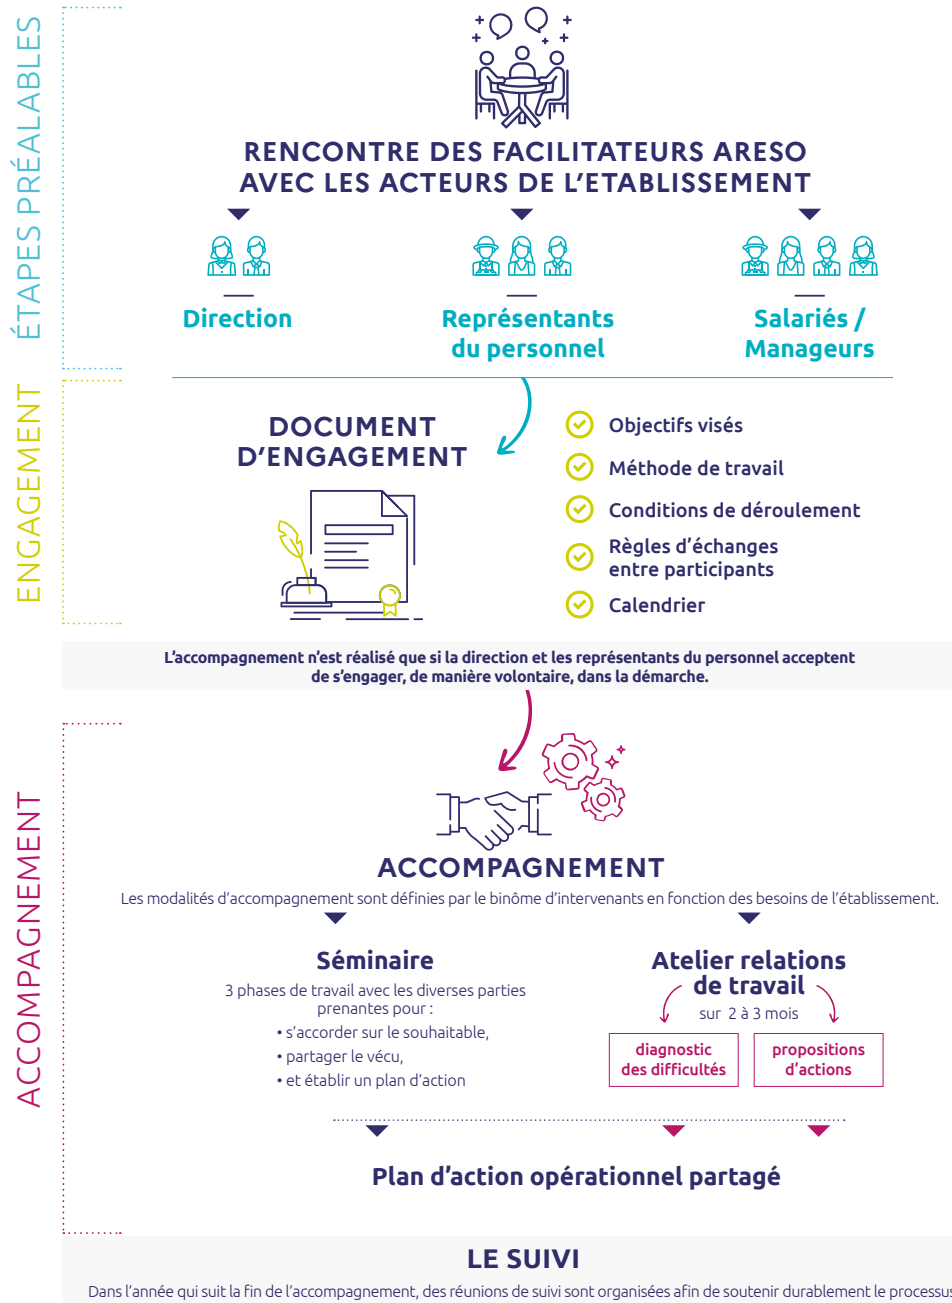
ÉTAPES PRÉALABLES

RENCONTRE DES FACILITATEURS ARESO AVEC LES ACTEURS DE L'ETABLISSEMENT

Direction

Représentants du personnel

Salariés / Manageurs

ENGAGEMENT

DOCUMENT D'ENGAGEMENT

Objectifs visés

Méthode de travail

Conditions de déroulement

Règles d'échanges entre participants

Calendrier

L'accompagnement n'est réalisé que si la direction et les représentants du personnel acceptent de s'engager, de manière volontaire, dans la démarche.

ACCOMPAGNEMENT

ACCOMPAGNEMENT

Les modalités d'accompagnement sont définies par le binôme d'intervenants en fonction des besoins de l'établissement.

Séminaire

3 phases de travail avec les diverses parties prenantes pour :
• s'accorder sur le souhaitable,
• partager le vécu,
• et établir un plan d'action

Atelier relations de travail

sur 2 à 3 mois

diagnostic des difficultés

propositions d'actions

Plan d'action opérationnel partagé

LE SUIVI

Dans l'année qui suit la fin de l'accompagnement, des réunions de suivi sont organisées afin de soutenir durablement le processus